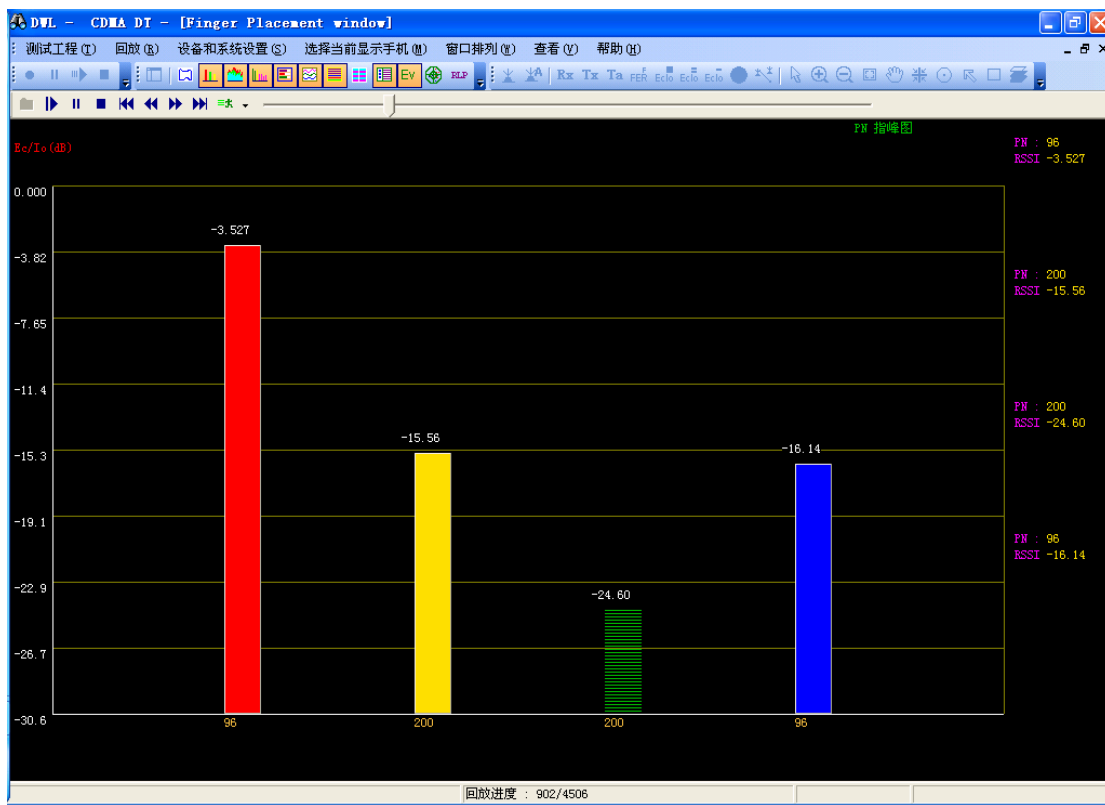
DWL - CDMA DT - [Finger Placement window]

测试工程(T) 回放(R) 设备和系统设置(S) 选择当前显示手机(M) 窗口排列(W) 查看(V) 帮助(H)

Ev RLP Rx Tx Ta FER Ec/Io Ec/Io Ec/Io

PN 指峰图

Ec/Io(dB)

0.000
-3.82
-7.65
-11.4
-15.3
-19.1
-22.9
-26.7
-30.6

-3.527
-15.56
-24.60
-16.14

96
200
200
96

PN : 96
RSSI -3.527

PN : 200
RSSI -15.56

PN : 200
RSSI -24.60

PN : 96
RSSI -16.14

回放进度 : 902/4506